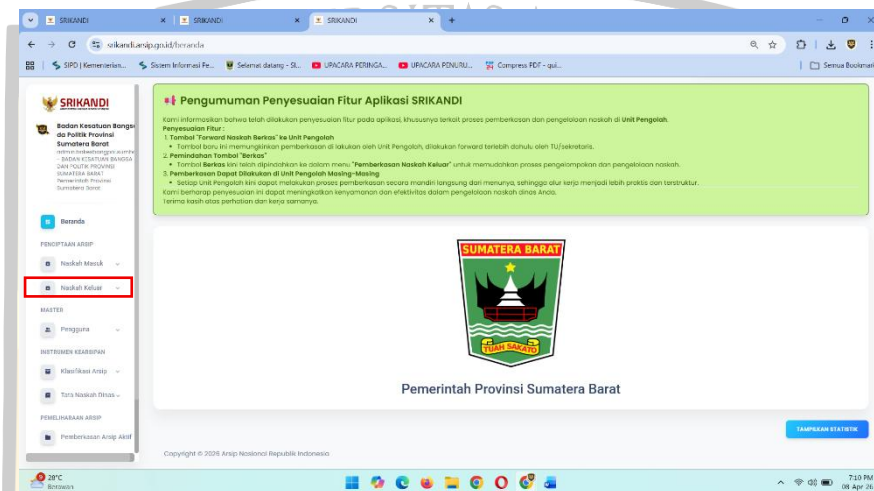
SRIKANDI × | SRIKANDI × | SRIKANDI × | +

srikandi.arsip.go.id/beranda

SIPD | Kementerian... Sistem Informasi Fe... Selamat datang - Si... UPACARA PERINGA... UPACARA PENURU... Compress PDF - qui... Semua Bookmark

SRIKANDI

Badan Kesatuan Bangsa dan Politik Provinsi Sumatera Barat
admin bakesbangpol sumbar - BADAN KESATUAN BANGSA DAN POLITIK PROVINSI SUMATERA BARAT Pemerintah Provinsi Sumatera Barat

Beranda

PENCIPTAAN ARSIP

Naskah Masuk

Naskah Keluar

MASTER

Pengguna

INSTRUMEN KEARSIPAN

Klasifikasi Arsip

Tata Naskah Dinas

PEMELIHARAAN ARSIP

Pemberkasan Arsip Aktif

Pengumuman Penyesuaian Fitur Aplikasi SRIKANDI

Kami informasikan bahwa telah dilakukan penyesuaian fitur pada aplikasi, khususnya terkait proses pemberkasan dan pengelolaan naskah di Unit Pengolah.
Penyesuaian Fitur :
1. Tombol "Forward Naskah Berkas" ke Unit Pengolah
• Tombol baru ini memungkinkan pemberkasan di lakukan oleh Unit Pengolah, dilakukan forward terlebih dahulu oleh TU/sekretaris.
2. Pemindahan Tombol "Berkas"
• Tombol Berkas kini telah dipindahkan ke dalam menu "Pemberkasan Naskah Keluar" untuk memudahkan proses pengelompokan dan pengelolaan naskah.
3. Pemberkasan Dapat Dilakukan di Unit Pengolah Masing-Masing
• Setiap Unit Pengolah kini dapat melakukan proses pemberkasan secara mandiri langsung dari menunya, sehingga alur kerja menjadi lebih praktis dan terstruktur.
Kami berharap penyesuaian ini dapat meningkatkan kenyamanan dan efektivitas dalam pengelolaan naskah dinas Anda.
Terima kasih atas perhatian dan kerja samanya.

SUMATERA BARAT

TUAH SAKATO

Pemerintah Provinsi Sumatera Barat

TAMPILKAN STATISTIK

Copyright © 2025 Arsip Nasional Republik Indonesia

28°C Berawan

7:10 PM 08 Apr 2025